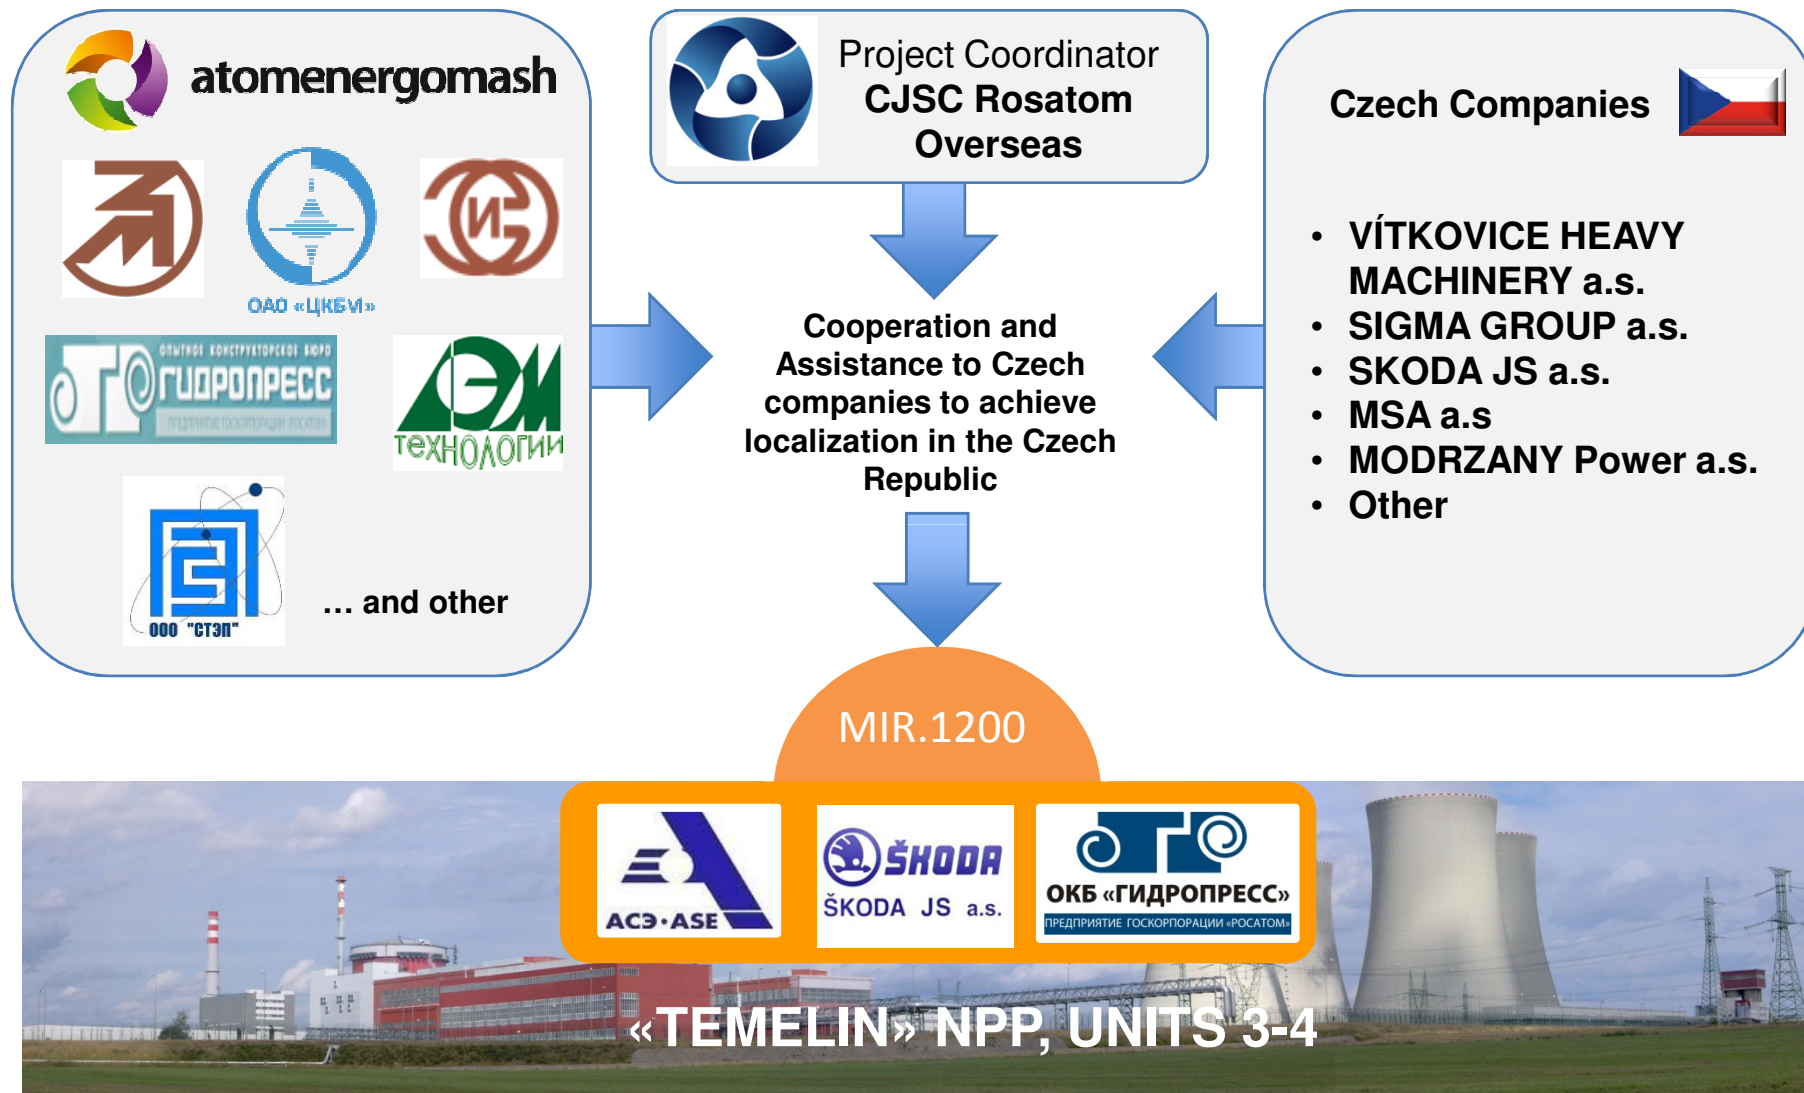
atomenergomash

ОАО «ЦКБМ»

ОПЫТНОЕ КОНСТРУКТОРСКОЕ БЮРО ГИДРОПРЕСС ПРЕДПРИЯТИЕ ГОСКОРПОРАЦИИ «РОСАТОМ»

ТЕХНОЛОГИИ

ООО "СТЭП"

… and other

Project Coordinator
CJSC Rosatom Overseas

Cooperation and Assistance to Czech companies to achieve localization in the Czech Republic

Czech Companies

- VÍTKOVICE HEAVY MACHINERY a.s.
- SIGMA GROUP a.s.
- SKODA JS a.s.
- MSA a.s
- MODRZANY Power a.s.
- Other

MIR.1200

АСЭ·ASE

ŠKODA
ŠKODA JS a.s.

ОКБ «ГИДРОПРЕСС»
ПРЕДПРИЯТИЕ ГОСКОРПОРАЦИИ «РОСАТОМ»

«TEMELIN» NPP, UNITS 3-4